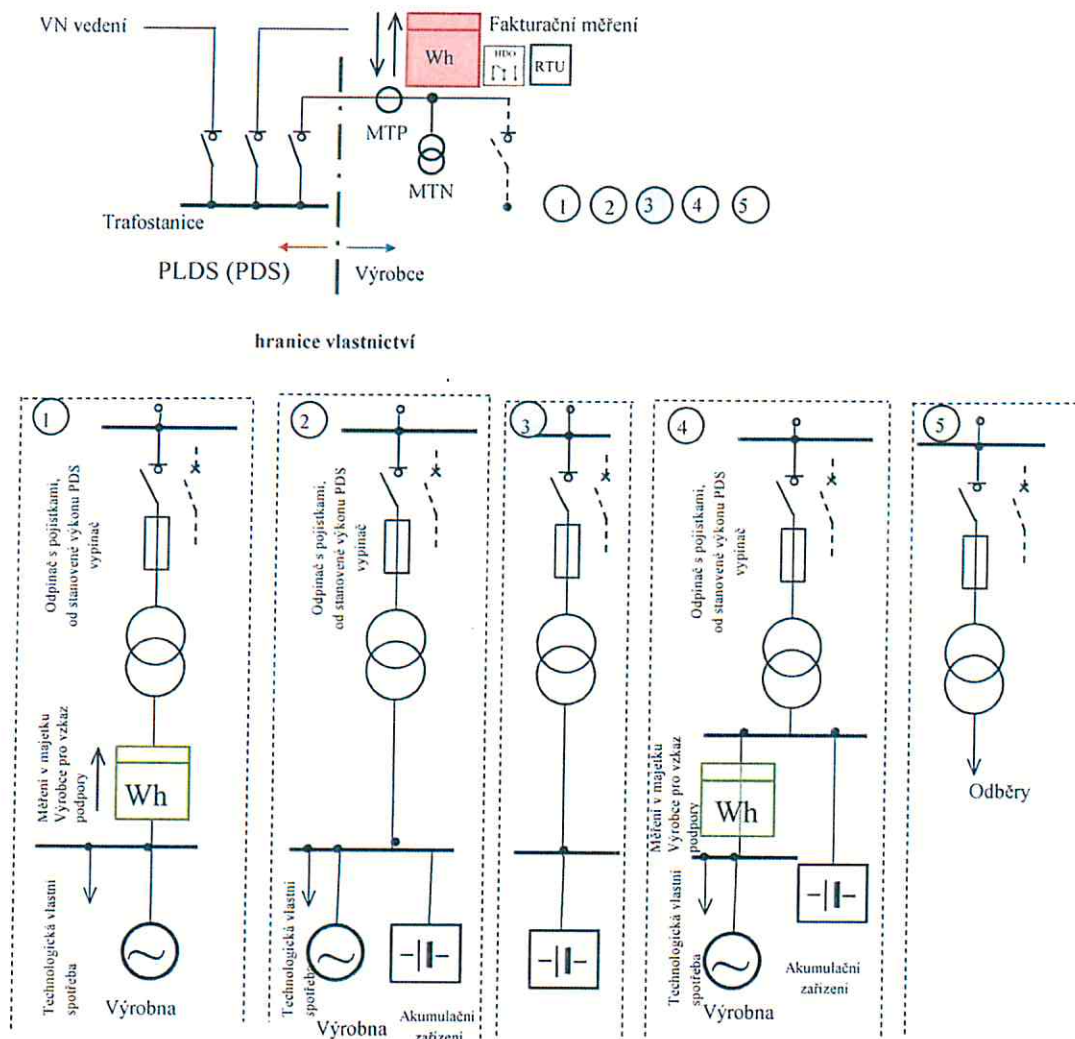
VN vedení

Fakturační měření

Wh

HDO

RTU

MTP

MTN

Trafostanice

PLDS (PDS)

Výrobce

1 2 3 4 5

hranice vlastnictví

1

Odpínač s pojistkami, od stanovené výkonu PDS vypínač

Měření v majetku Výrobce pro vzkaz podpory

Wh

Technologická vlastní spotřeba

Výrobna

2

Odpínač s pojistkami, od stanovené výkonu PDS vypínač

Technologická vlastní spotřeba

Výrobna

Akumulační zařízení

3

4

Odpínač s pojistkami, od stanovené výkonu PDS vypínač

Měření v majetku Výrobce pro vzkaz podpory

Wh

Technologická vlastní spotřeba

Výrobna

Akumulační zařízení

5

Odběry